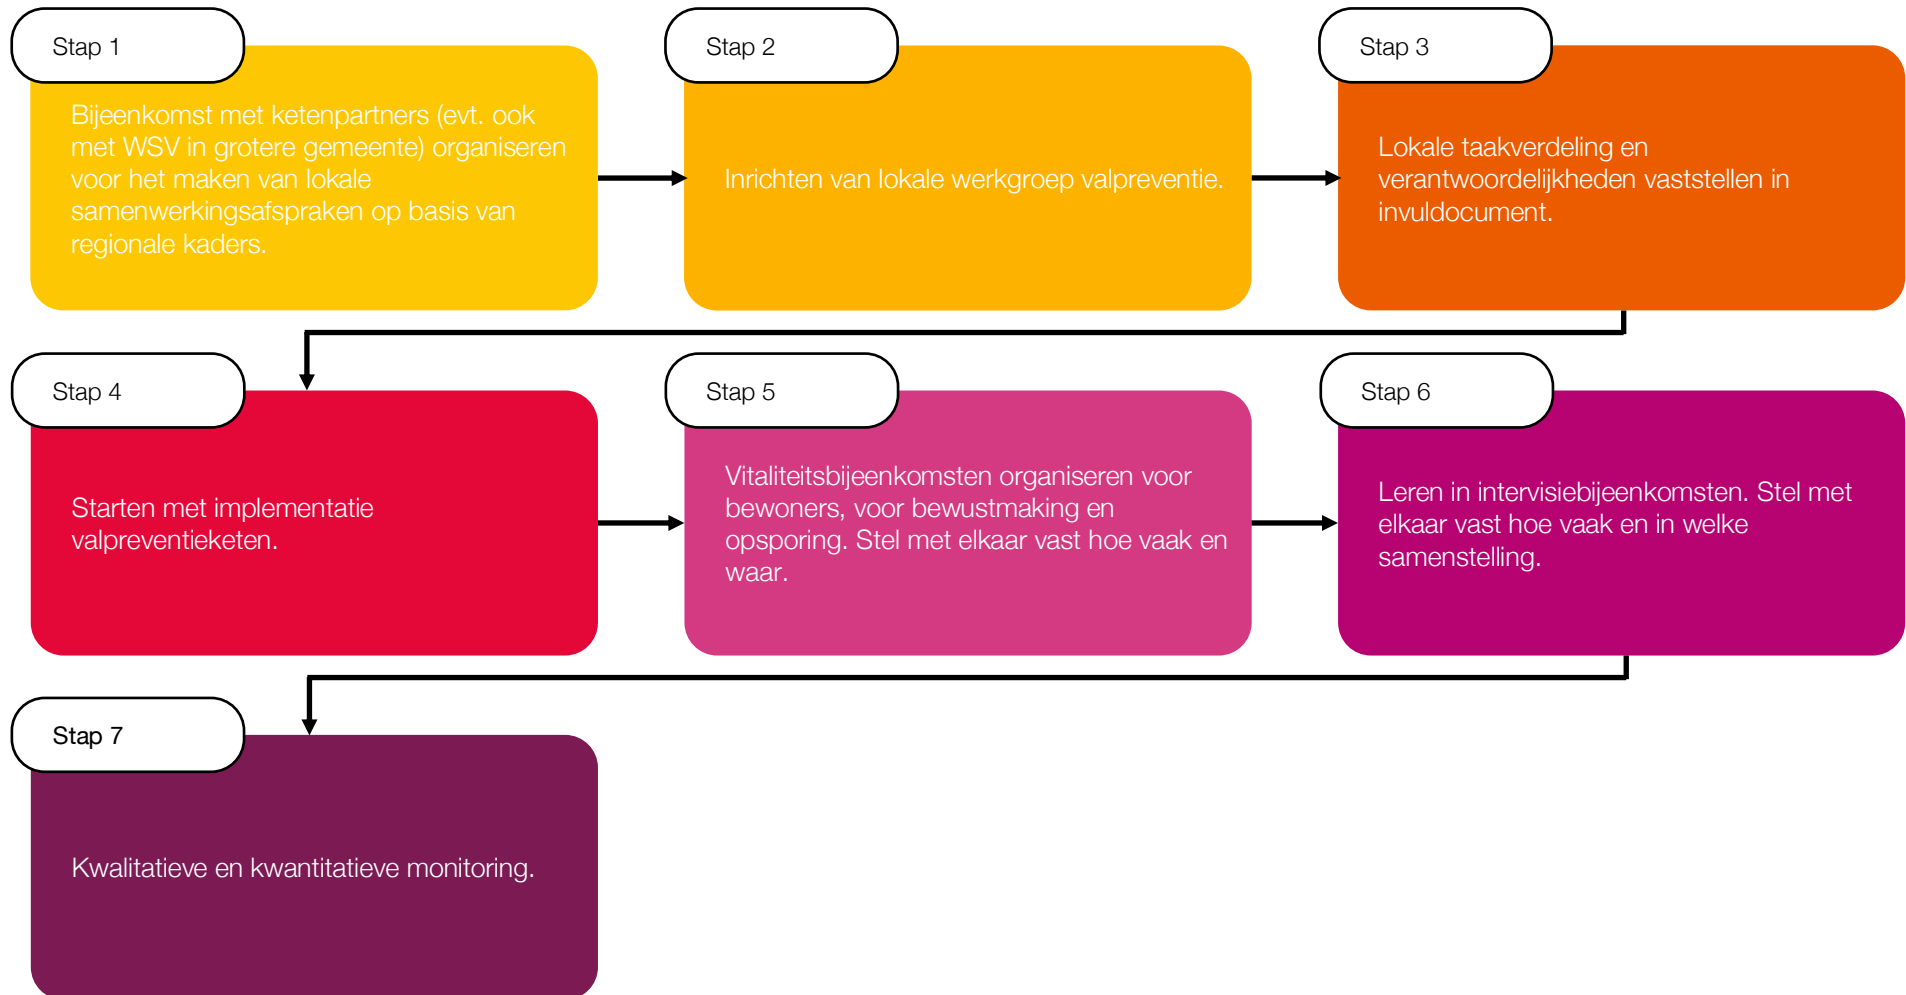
Stap 1

Bijeenkomst met ketenpartners (evt. ook met WSV in grotere gemeente) organiseren voor het maken van lokale samenwerkingsafspraken op basis van regionale kaders.

Stap 2

Inrichten van lokale werkgroep valpreventie.

Stap 3

Lokale taakverdeling en verantwoordelijkheden vaststellen in invuldocument.

Stap 4

Starten met implementatie valpreventieketen.

Stap 5

Vitaliteitsbijeenkomsten organiseren voor bewoners, voor bewustmaking en opsporing. Stel met elkaar vast hoe vaak en waar.

Stap 6

Leren in intervisiebijeenkomsten. Stel met elkaar vast hoe vaak en in welke samenstelling.

Stap 7

Kwalitatieve en kwantitatieve monitoring.